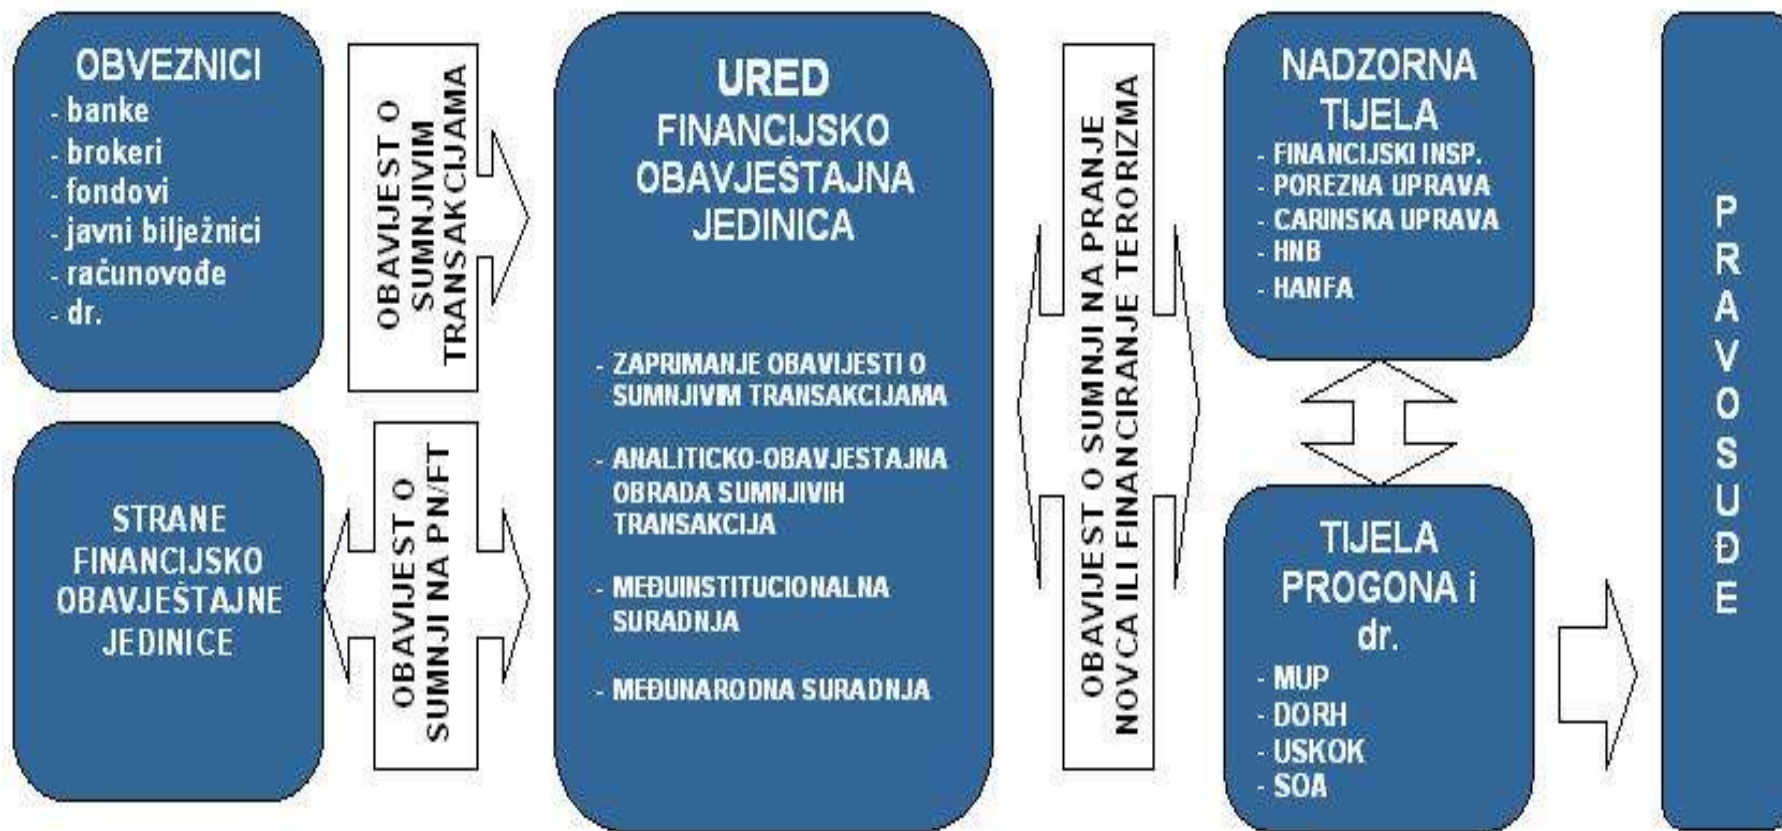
OBVEZNICI
- banke
- brokeri
- fondovi
- javni bilježnici
- računovođe
- dr.

OBAVIJEST O SUMNJIVIM TRANSAKCIJAMA

STRANE FINANCIJSKO OBAVJEŠTAJNE JEDINICE

OBAVIJEST O SUMNJI NA PN/FT

URED
FINANCIJSKO OBAVJEŠTAJNA JEDINICA

- ZAPRIMANJE OBAVIJESTI O SUMNJIVIM TRANSAKCIJAMA
- ANALITICKO-OBAVJESTAJNA OBRADA SUMNJIVIH TRANSAKCIJA
- MEĐUINSTITUCIONALNA SURADNJA
- MEĐUNARODNA SURADNJA

OBAVIJEST O SUMNJI NA PRANJE NOVCA ILI FINANCIRANJE TERORIZMA

NADZORNA TIJELA
- FINANCIJSKI INSP.
- POREZNA UPRAVA
- CARINSKA UPRAVA
- HNB
- HANFA

TIJELA PROGONA i dr.
- MUP
- DORH
- USKOK
- SOA

PRAVOSUĐE